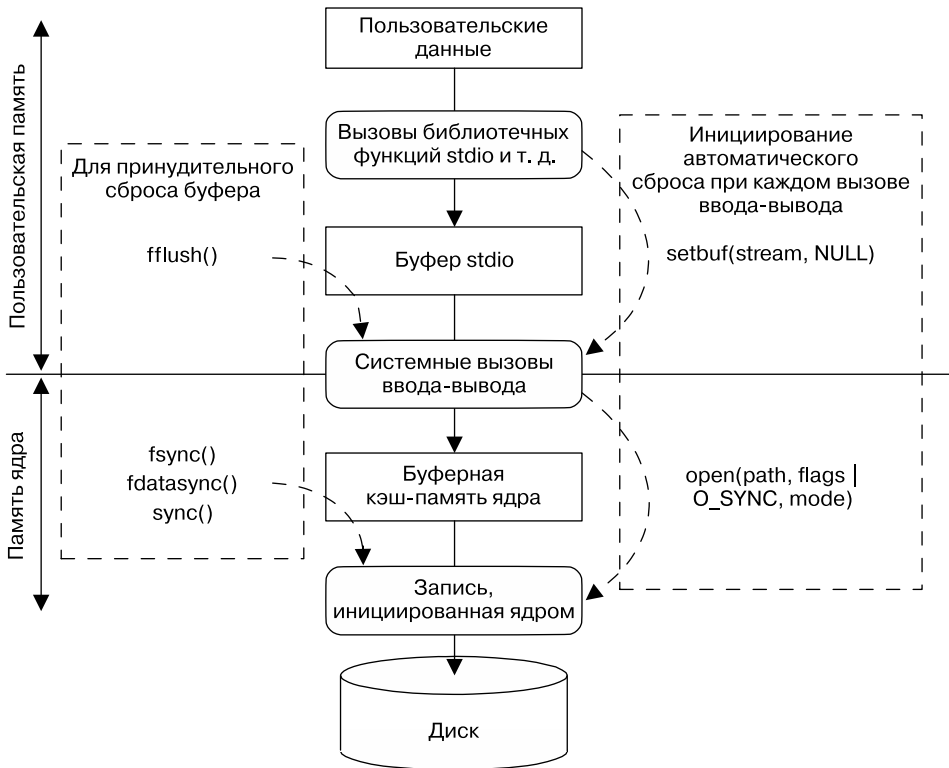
Пользовательская память

Память ядра

Пользовательские данные

Вызовы библиотечных функций stdio и т. д.

Буфер stdio

Системные вызовы ввода-вывода

Буферная кэш-память ядра

Запись, инициированная ядром

Диск

Для принудительного сброса буфера

fflush()

fsync()
fdatasync()
sync()

Инициирование автоматического сброса при каждом вызове ввода-вывода

setbuf(stream, NULL)

open(path, flags | O_SYNC, mode)